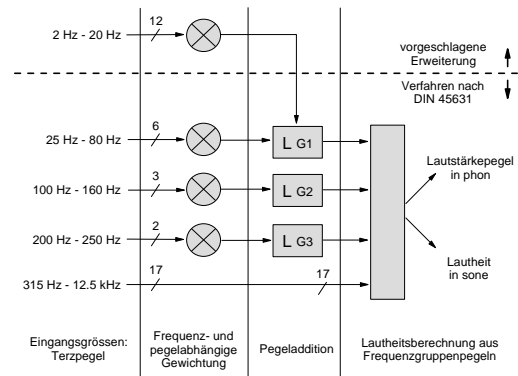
2 Hz - 20 Hz
12
vorgeschlagene Erweiterung
Verfahren nach DIN 45631
25 Hz - 80 Hz
6
L G1
100 Hz - 160 Hz
3
L G2
200 Hz - 250 Hz
2
L G3
315 Hz - 12.5 kHz
17
17
Lautstärkepegel in phon
Lautheit in sone
Eingangsgrössen: Terzpegel
Frequenz- und pegelabhängige Gewichtung
Pegeladdition
Lautheitsberechnung aus Frequenzgruppenpegeln